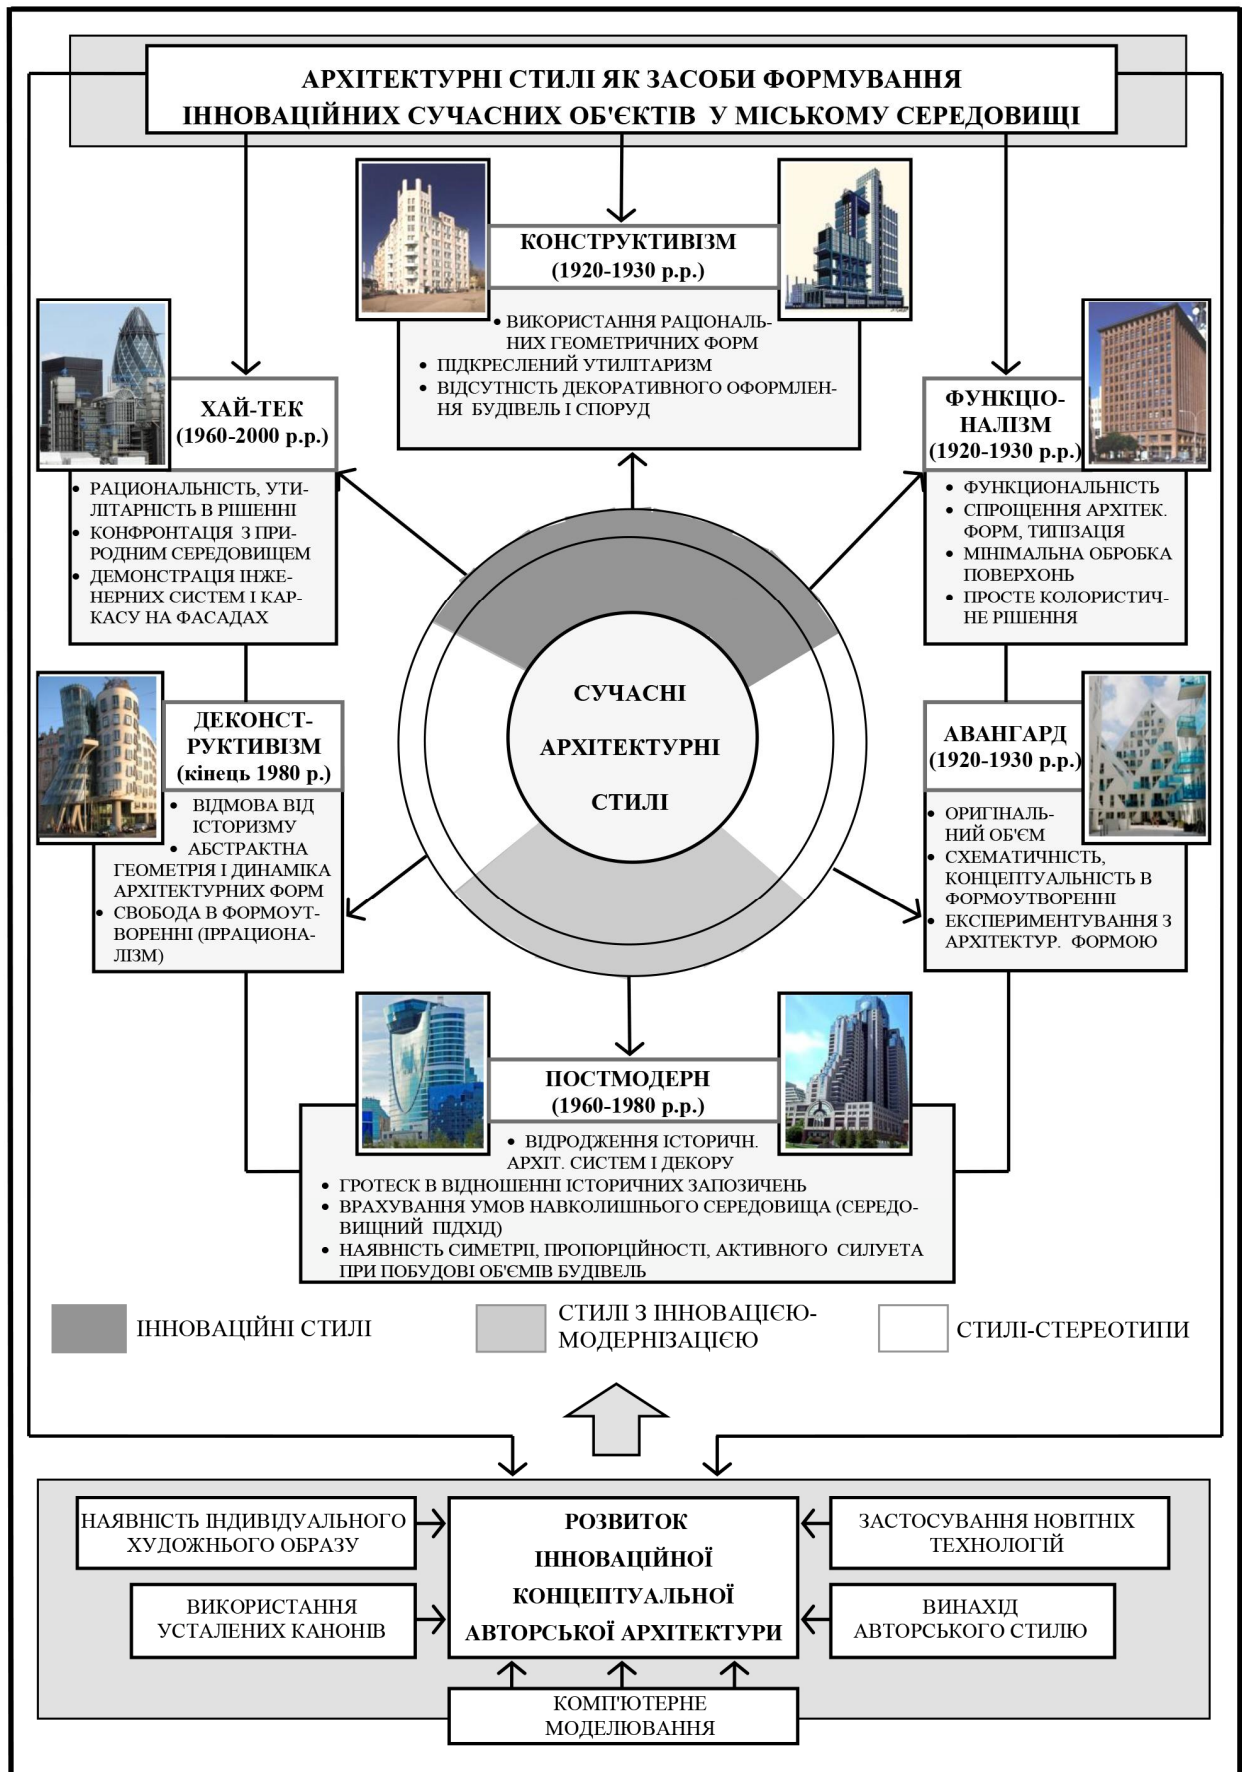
АРХІТЕКТУРНІ СТИЛІ ЯК ЗАСОБИ ФОРМУВАННЯ ІННОВАЦІЙНИХ СУЧАСНИХ ОБ'ЄКТІВ У МІСЬКОМУ СЕРЕДОВИЩІ

КОНСТРУКТИВІЗМ (1920-1930 р.р.)

• ВИКОРИСТАННЯ РАЦІОНАЛЬНИХ ГЕОМЕТРИЧНИХ ФОРМ
• ПІДКРЕСЛЕНИЙ УТИЛІТАРИЗМ
• ВІДСУТНІСТЬ ДЕКОРАТИВНОГО ОФОРМЛЕННЯ БУДІВЕЛЬ І СПОРУД

ХАЙ-ТЕК (1960-2000 р.р.)

• РАЦИОНАЛЬНІСТЬ, УТИЛІТАРНІСТЬ В РІШЕННІ
• КОНФРОНТАЦІЯ З ПРИРОДНИМ СЕРЕДОВИЩЕМ
• ДЕМОНСТРАЦІЯ ІНЖЕНЕРНИХ СИСТЕМ І КАРКАСУ НА ФАСАДАХ

ФУНКЦІОНАЛІЗМ (1920-1930 р.р.)

• ФУНКЦИОНАЛЬНІСТЬ
• СПРОЩЕННЯ АРХІТЕК. ФОРМ, ТИПІЗАЦІЯ
• МІНІМАЛЬНА ОБРОБКА ПОВЕРХОНЬ
• ПРОСТЕ КОЛОРИСТИЧНЕ РІШЕННЯ

СУЧАСНІ АРХІТЕКТУРНІ СТИЛІ

ДЕКОНСТРУКТИВІЗМ (кінець 1980 р.)

• ВІДМОВА ВІД ІСТОРИЗМУ
• АБСТРАКТНА ГЕОМЕТРІЯ І ДИНАМІКА АРХІТЕКТУРНИХ ФОРМ
• СВОБОДА В ФОРМОУТВОРЕННІ (ІРРАЦИОНАЛІЗМ)

АВАНГАРД (1920-1930 р.р.)

• ОРИГІНАЛЬНИЙ ОБ'ЄМ
• СХЕМАТИЧНІСТЬ, КОНЦЕПТУАЛЬНІСТЬ В ФОРМОУТВОРЕННІ
• ЕКСПЕРИМЕНТУВАННЯ З АРХІТЕКТУР. ФОРМОЮ

ПОСТМОДЕРН (1960-1980 р.р.)

• ВІДРОДЖЕННЯ ІСТОРИЧН. АРХІТ. СИСТЕМ І ДЕКОРУ
• ГРОТЕСК В ВІДНОШЕННІ ІСТОРИЧНИХ ЗАПОЗИЧЕНЬ
• ВРАХУВАННЯ УМОВ НАВКОЛИШНЬОГО СЕРЕДОВИЩА (СЕРЕДОВИЩНИЙ ПІДХІД)
• НАЯВНІСТЬ СИМЕТРІЇ, ПРОПОРЦІЙНОСТІ, АКТИВНОГО СИЛУЕТА ПРИ ПОБУДОВІ ОБ'ЄМІВ БУДІВЕЛЬ

ІННОВАЦІЙНІ СТИЛІ
СТИЛІ З ІННОВАЦІЄЮ-МОДЕРНІЗАЦІЄЮ
СТИЛІ-СТЕРЕОТИПИ

НАЯВНІСТЬ ІНДИВІДУАЛЬНОГО ХУДОЖНОГО ОБРАЗУ

ВИКОРИСТАННЯ УСТАЛЕНИХ КАНОНІВ

РОЗВИТОК ІННОВАЦІЙНОЇ КОНЦЕПТУАЛЬНОЇ АВТОРСЬКОЇ АРХІТЕКТУРИ

ЗАСТОСУВАННЯ НОВІТНІХ ТЕХНОЛОГІЙ

ВИНАХІД АВТОРСЬКОГО СТИЛЮ

КОМП'ЮТЕРНЕ МОДЕЛЮВАННЯ